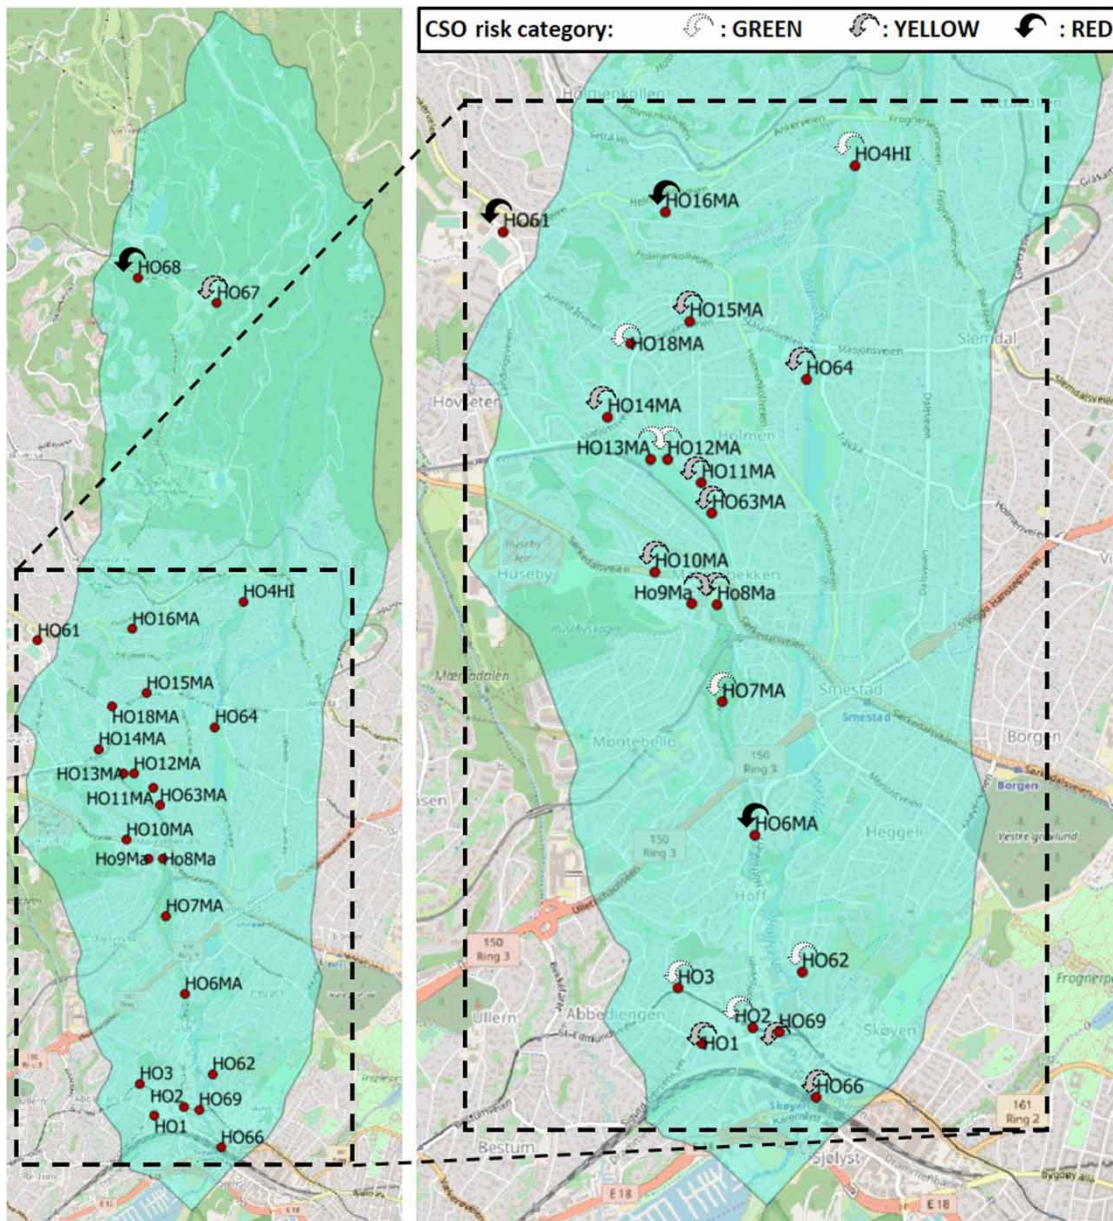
CSO risk category: : GREEN : YELLOW : RED

HO68
HO67
HO4HI
HO61
HO16MA
HO15MA
HO18MA
HO64
HO14MA
HO13MA
HO12MA
HO11MA
HO63MA
HO10MA
Ho9Ma
Ho8Ma
HO7MA
HO6MA
HO3
HO62
HO2
HO69
HO1
HO66

HO4HI
HO16MA
HO61
HO15MA
HO18MA
HO64
HO14MA
HO13MA
HO12MA
HO11MA
HO63MA
HO10MA
Ho9Ma
Ho8Ma
HO7MA
HO6MA
HO62
HO3
HO2
HO69
HO1
HO66

Holmenkollen
Slemdal
Hovseter
Holmen
Huseby
Mærradalen
Montebello
Smestad
Borgen
Heggeli
Hoff
Ullern
Abbediengen
Skøyen
Bestum
Sjølyst
Frognerpa
Ring 3
Ring 2
E18
150
161